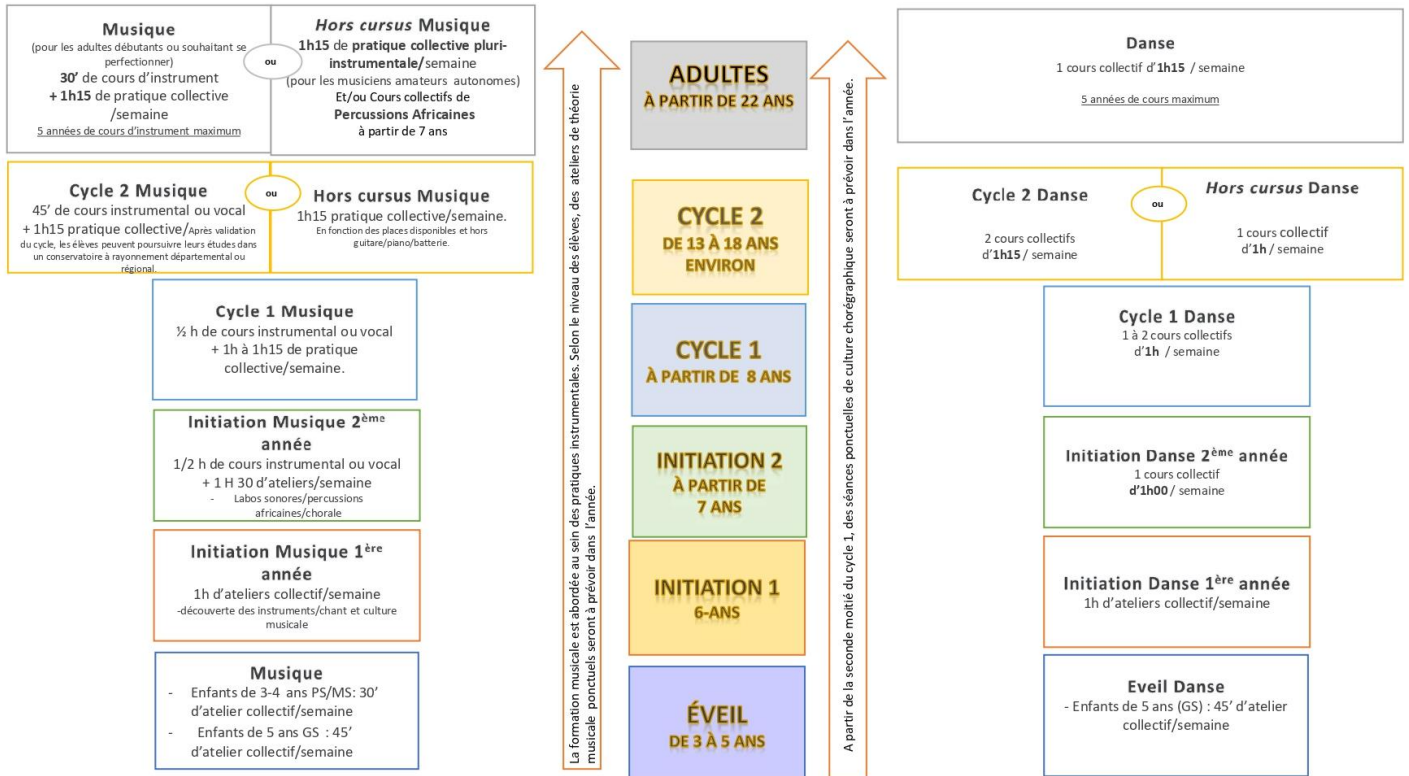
Musique
(pour les adultes débutants ou souhaitant se perfectionner)
30' de cours d'instrument
+ 1h15 de pratique collective /semaine
5 années de cours d'instrument maximum

ou

Hors cursus Musique
1h15 de pratique collective pluri-instrumentale/semaine
(pour les musiciens amateurs autonomes)
Et/ou Cours collectifs de Percussions Africaines
à partir de 7 ans

Cycle 2 Musique
45' de cours instrumental ou vocal
+ 1h15 pratique collective/Après validation du cycle, les élèves peuvent poursuivre leurs études dans un conservatoire à rayonnement départemental ou régional.

ou

Hors cursus Musique
1h15 pratique collective/semaine.
En fonction des places disponibles et hors guitare/piano/batterie.

Cycle 1 Musique
½ h de cours instrumental ou vocal
+ 1h à 1h15 de pratique collective/semaine.

Initiation Musique 2ème année
1/2 h de cours instrumental ou vocal
+ 1 H 30 d'ateliers/semaine
- Labos sonores/percussions africaines/chorale

Initiation Musique 1ère année
1h d'ateliers collectif/semaine
-découverte des instruments/chant et culture musicale

Musique
- Enfants de 3-4 ans PS/MS: 30' d'atelier collectif/semaine
- Enfants de 5 ans GS : 45' d'atelier collectif/semaine

La formation musicale est abordée au sein des pratiques instrumentales. Selon le niveau des élèves, des ateliers de théorie musicale ponctuels seront à prévoir dans l'année.

ADULTES
À PARTIR DE 22 ANS

CYCLE 2
DE 13 À 18 ANS ENVIRON

CYCLE 1
À PARTIR DE 8 ANS

INITIATION 2
À PARTIR DE 7 ANS

INITIATION 1
6-ANS

ÉVEIL
DE 3 À 5 ANS

A partir de la seconde moitié du cycle 1, des séances ponctuelles de culture chorégraphique seront à prévoir dans l'année.

Danse
1 cours collectif d'1h15 / semaine
5 années de cours maximum

Cycle 2 Danse
2 cours collectifs d'1h15 / semaine

ou

Hors cursus Danse
1 cours collectif d'1h / semaine

Cycle 1 Danse
1 à 2 cours collectifs d'1h / semaine

Initiation Danse 2ème année
1 cours collectif d'1h00 / semaine

Initiation Danse 1ère année
1h d'ateliers collectif/semaine

Eveil Danse
- Enfants de 5 ans (GS) : 45' d'atelier collectif/semaine